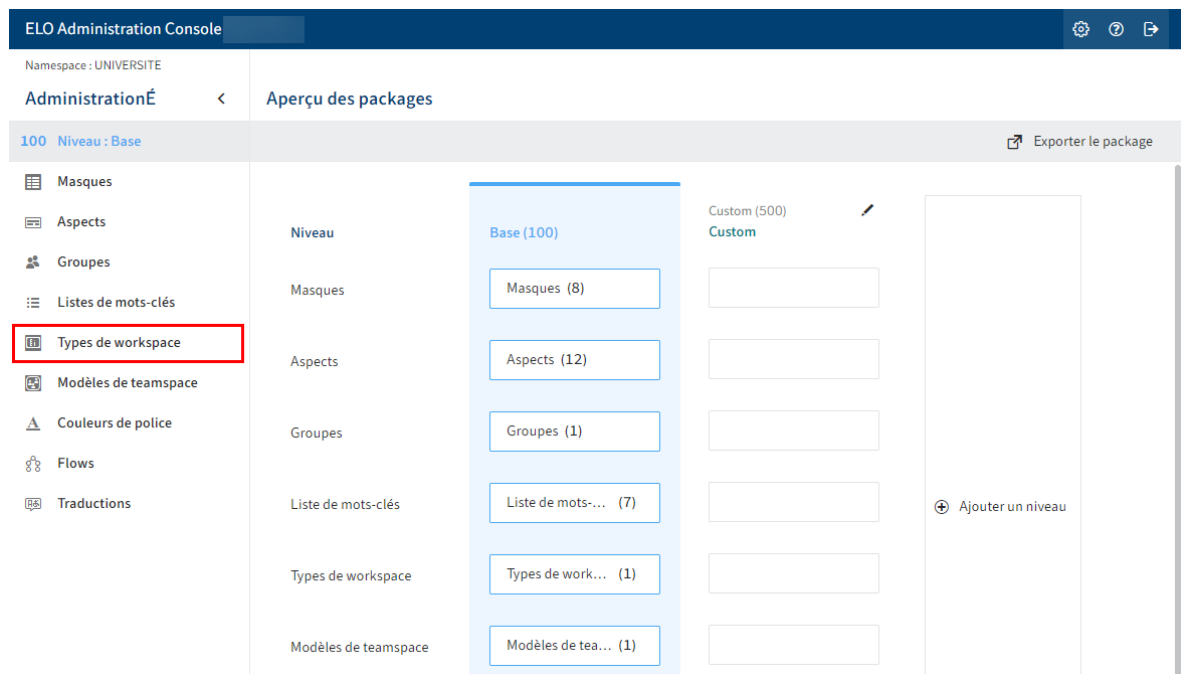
ELO Administration Console

Namespace : UNIVERSITE

AdministrationÉ

100 Niveau : Base

Masques

Aspects

Groupes

Listes de mots-clés

Types de workspace

Modèles de teamspace

Couleurs de police

Flows

Traductions

Aperçu des packages

Exporter le package

| Niveau | Base (100) | Custom (500) Custom |
|---|---|---|
| Masques | Masques (8) | |
| Aspects | Aspects (12) | |
| Groupes | Groupes (1) | |
| Liste de mots-clés | Liste de mots-... (7) | |
| Types de workspace | Types de work... (1) | |
| Modèles de teamspace | Modèles de tea... (1) | |

Ajouter un niveau